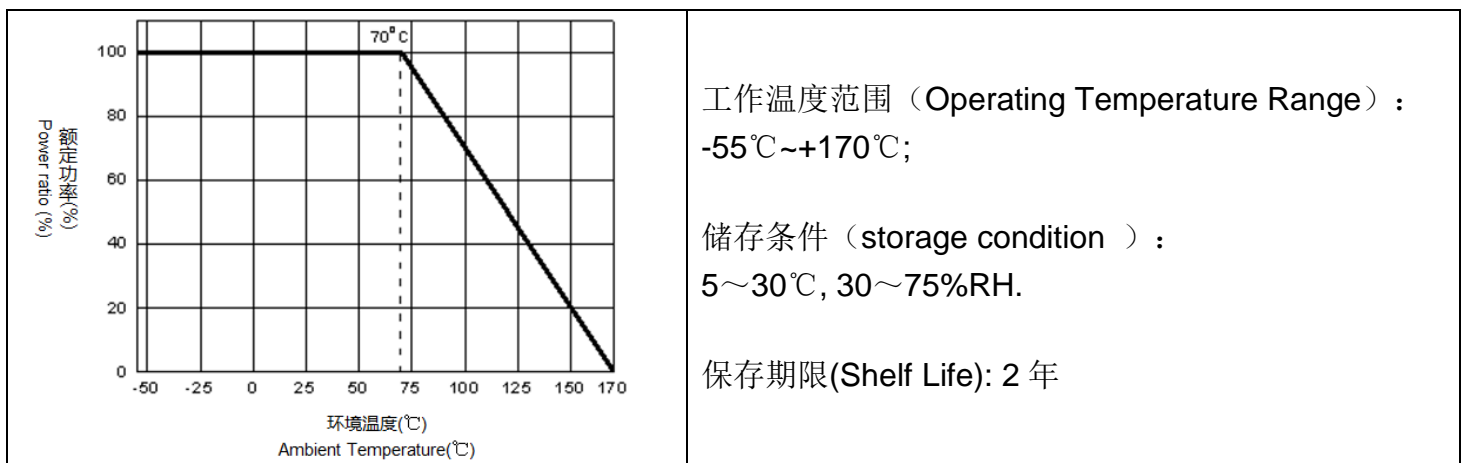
70°C

100
80
60
40
20
0

-50 -25 0 25 50 75 100 125 150 170

额定功率(%)
Power ratio (%)

环境温度(℃)
Ambient Temperature(℃)

工作温度范围（Operating Temperature Range）：
-55℃~+170℃;

储存条件（storage condition ）：
5～30℃, 30～75%RH.

保存期限(Shelf Life): 2 年